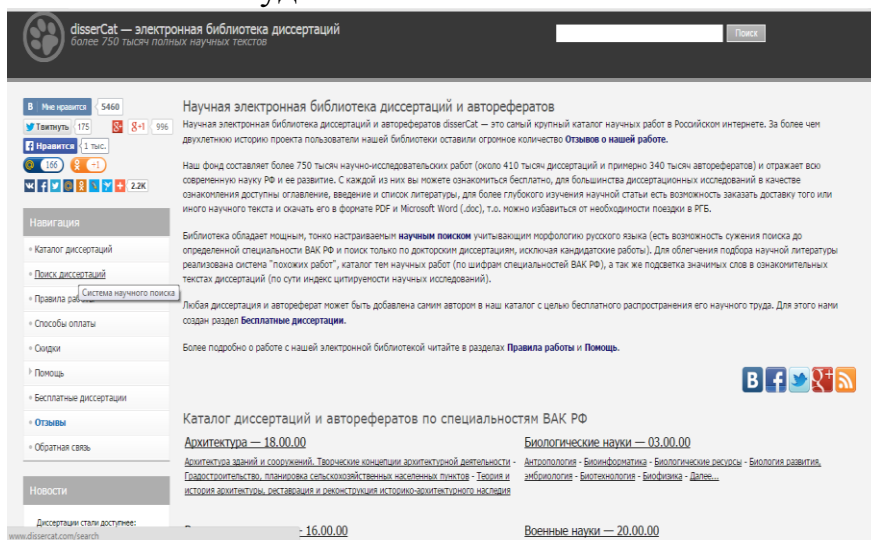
disserCat — электронная библиотека диссертаций
более 750 тысяч полных научных текстов

Поиск

В Мне нравится 5460
Твитнуть 175
+1 996
Нравится 1 тыс.
166
+1
2.2K

Навигация
Каталог диссертаций
Поиск диссертаций
Система научного поиска
Правила ра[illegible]
Способы оплаты
Скидки
Помощь
Бесплатные диссертации
Отзывы
Обратная связь

Новости
Диссертации стали доступнее:

Научная электронная библиотека диссертаций и авторефератов

Научная электронная библиотека диссертаций и авторефератов disserCat — это самый крупный каталог научных работ в Российском интернете. За более чем двухлетнюю историю проекта пользователи нашей библиотеки оставили огромное количество Отзывов о нашей работе.

Наш фонд составляет более 750 тысяч научно-исследовательских работ (около 410 тысяч диссертаций и примерно 340 тысяч авторефератов) и отражает всю современную науку РФ и ее развитие. С каждой из них вы можете ознакомиться бесплатно, для большинства диссертационных исследований в качестве ознакомления доступны оглавление, введение и список литературы, для более глубокого изучения научной статьи есть возможность заказать доставку того или иного научного текста и скачать его в формате PDF и Microsoft Word (.doc), т.о. можно избавиться от необходимости поездки в РГБ.

Библиотека обладает мощным, тонко настраиваемым научным поиском учитывающим морфологию русского языка (есть возможность сужения поиска до определенной специальности ВАК РФ и поиск только по докторским диссертациям, исключая кандидатские работы). Для облегчения подбора научной литературы реализована система "похожих работ", каталог тем научных работ (по шифрам специальностей ВАК РФ), а так же подсветка значимых слов в ознакомительных текстах диссертаций (по сути индекс цитируемости научных исследований).

Любая диссертация и автореферат может быть добавлена самим автором в наш каталог с целью бесплатного распространения его научного труда. Для этого нами создан раздел Бесплатные диссертации.

Более подробно о работе с нашей электронной библиотекой читайте в разделах Правила работы и Помощь.

Каталог диссертаций и авторефератов по специальностям ВАК РФ

Архитектура — 18.00.00
Архитектура зданий и сооружений. Творческие концепции архитектурной деятельности - Градостроительство, планировка сельскохозяйственных населенных пунктов - Теория и история архитектуры, реставрация и реконструкция историко-архитектурного наследия

Биологические науки — 03.00.00
Антропология - Биоинформатика - Биологические ресурсы - Биология развития, эмбриология - Биотехнология - Биофизика - Далее...

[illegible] — 16.00.00

Военные науки — 20.00.00

www.dissercat.com/search